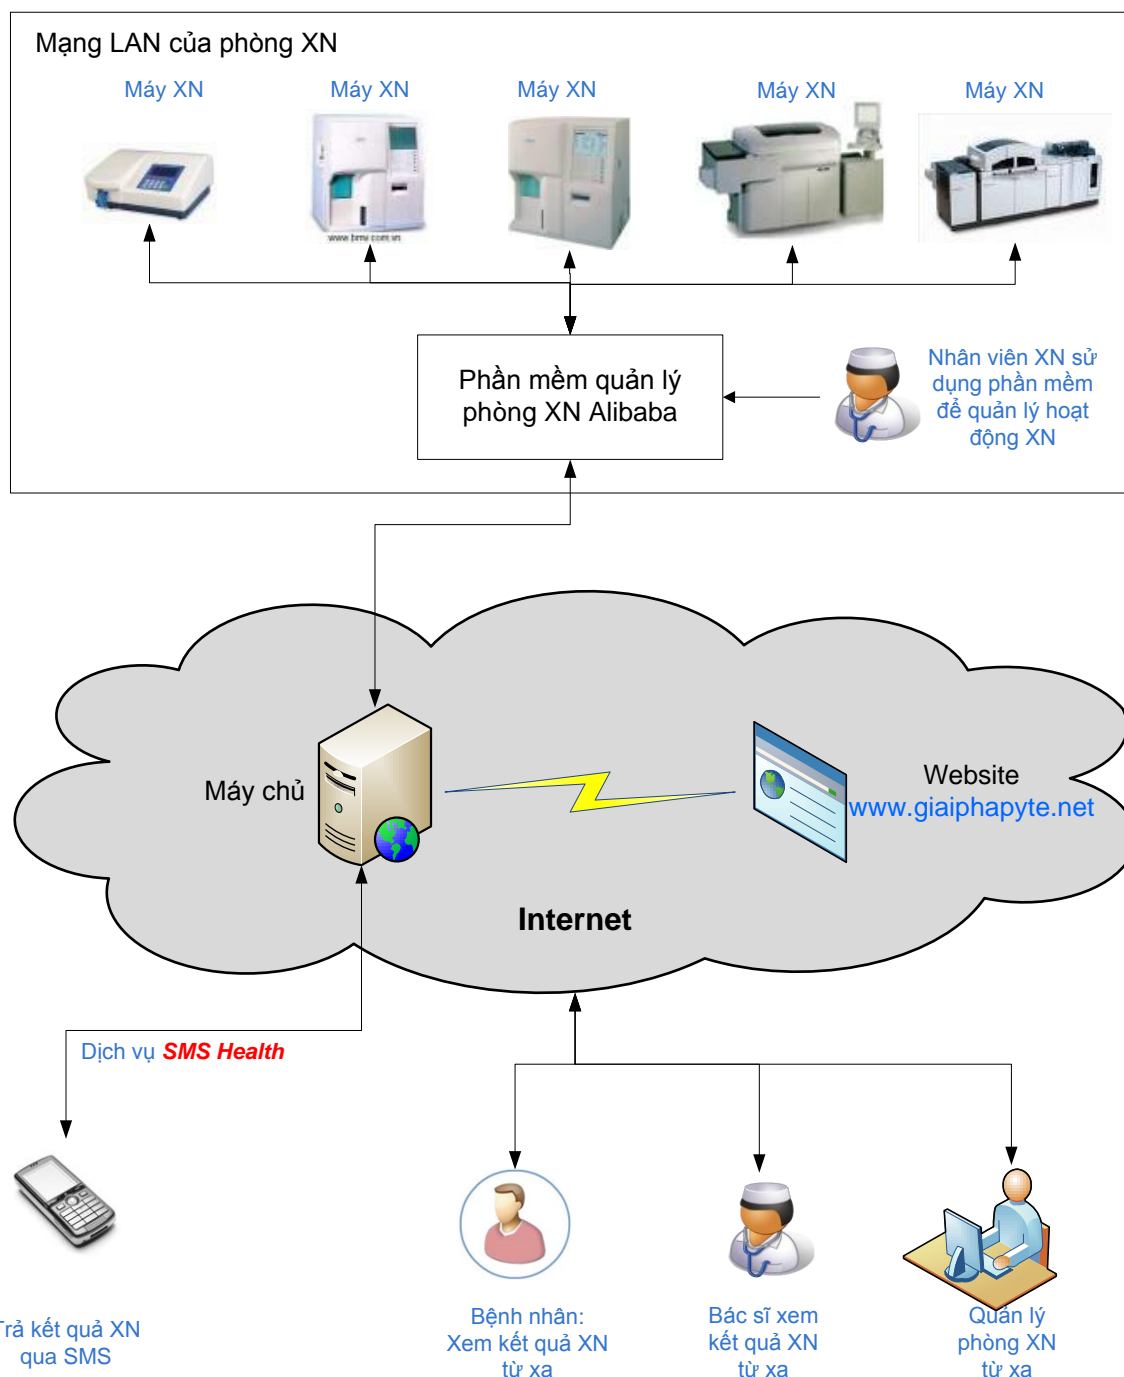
Mạng LAN của phòng XN

Máy XN

Máy XN

www.bmv.com.vn

Máy XN

Máy XN

Máy XN

Phần mềm quản lý phòng XN Alibaba

Nhân viên XN sử dụng phần mềm để quản lý hoạt động XN

Máy chủ

Website
www.giaiphapyte.net

Internet

Dịch vụ SMS Health

Trả kết quả XN qua SMS

Bệnh nhân:
Xem kết quả XN từ xa

Bác sĩ xem kết quả XN từ xa

Quản lý phòng XN từ xa